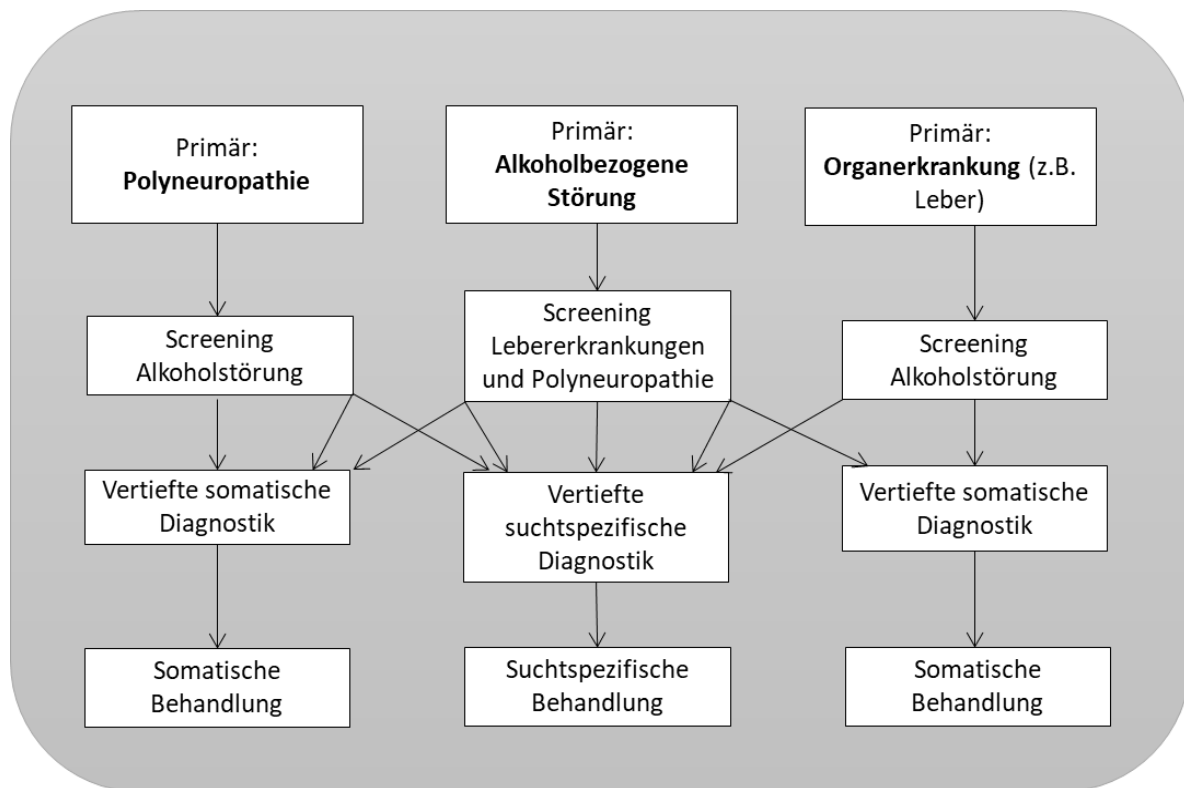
Primär:
**Polyneuropathie**

Primär:
**Alkoholbezogene Störung**

Primär:
**Organerkrankung** (z.B. Leber)

Screening Alkoholstörung

Screening Lebererkrankungen und Polyneuropathie

Screening Alkoholstörung

Vertiefte somatische Diagnostik

Vertiefte suchtspezifische Diagnostik

Vertiefte somatische Diagnostik

Somatische Behandlung

Suchtspezifische Behandlung

Somatische Behandlung